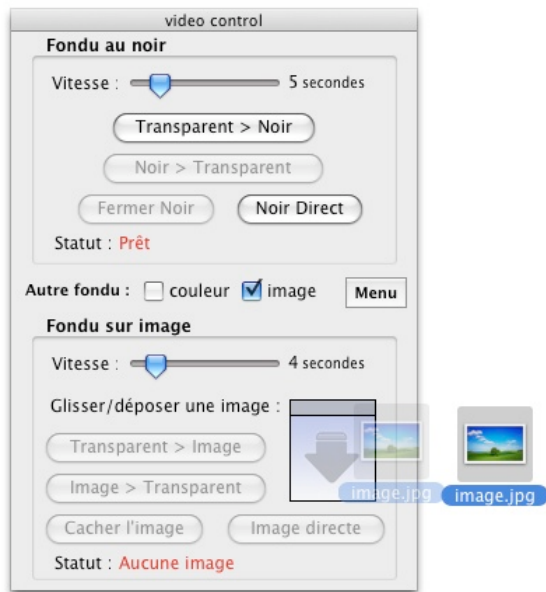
video control

Fondu au noir

Vitesse : 5 secondes

Transparent > Noir

Noir > Transparent

Fermer Noir

Noir Direct

Statut : Prêt

Autre fondu : couleur image

Menu

Fondu sur image

Vitesse : 4 secondes

Glisser/déposer une image :

Transparent > Image

Image > Transparent

Cacher l'image

Image directe

Statut : Aucune image

image.jpg

image.jpg